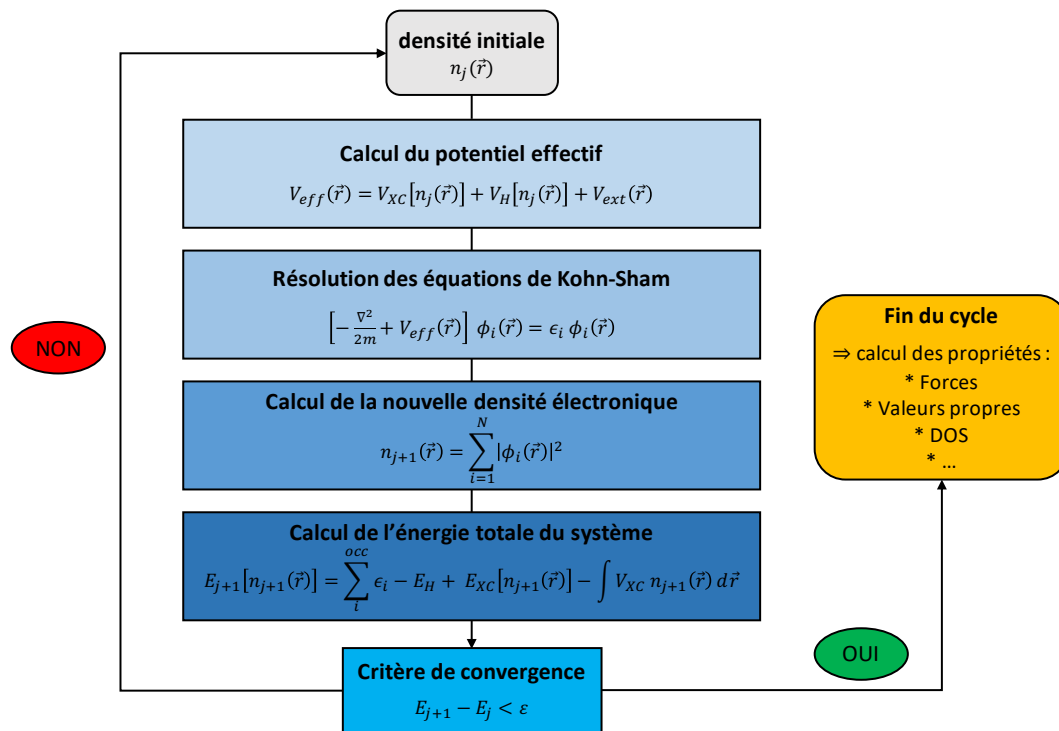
densité initiale
$n_j(\vec{r})$

Calcul du potentiel effectif
$V_{eff}(\vec{r}) = V_{XC}[n_j(\vec{r})] + V_H[n_j(\vec{r})] + V_{ext}(\vec{r})$

Résolution des équations de Kohn-Sham
$\left[-\frac{\nabla^2}{2m} + V_{eff}(\vec{r})\right] \phi_i(\vec{r}) = \epsilon_i \, \phi_i(\vec{r})$

Calcul de la nouvelle densité électronique
$n_{j+1}(\vec{r}) = \sum_{i=1}^{N} |\phi_i(\vec{r})|^2$

Calcul de l'énergie totale du système
$E_{j+1}[n_{j+1}(\vec{r})] = \sum_{i}^{occ} \epsilon_i - E_H + E_{XC}[n_{j+1}(\vec{r})] - \int V_{XC} \, n_{j+1}(\vec{r}) \, d\vec{r}$

Critère de convergence
$E_{j+1} - E_j < \varepsilon$

NON

OUI

Fin du cycle
⇒ calcul des propriétés :
* Forces
* Valeurs propres
* DOS
* …